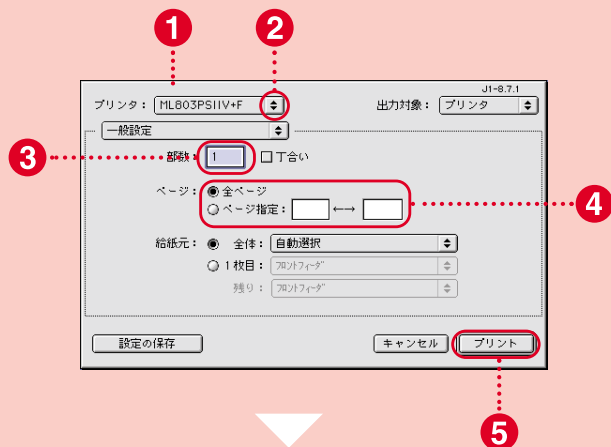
1
2
J1-8.7.1
プリンタ： ML803PSIIV+F
出力対象： プリンタ
一般設定
3
部数： 1
丁合い
ページ： 全ページ
ページ指定： ⟷
4
給紙元： 全体： 自動選択
1 枚目： フロントフィーダ
残り： フロントフィーダ
設定の保存
キャンセル
プリント
5